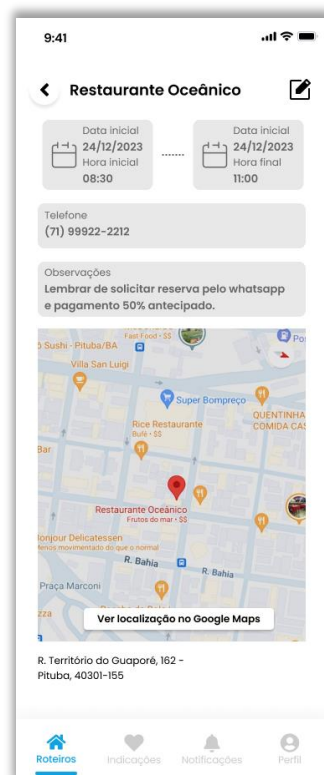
9:41

Restaurante Oceânico

Data inicial
24/12/2023
Hora inicial
08:30

Data inicial
24/12/2023
Hora final
11:00

Telefone
(71) 99922-2212

Observações
Lembrar de solicitar reserva pelo whatsapp e pagamento 50% antecipado.

o Sushi - Pituba/BA
Villa San Luigi
Super Bompreço
QUENTINHA
COMIDA CAS
Rice Restaurante
Bufê · $$
Bar
Restaurante Oceânico
Frutos do mar · $$
Bonjour Delicatessen
Menos movimentado do que o normal
R. Bahia
R. Bahia
Praça Marconi
zza
Po

Ver localização no Google Maps

R. Território do Guaporé, 162 - Pituba, 40301-155

Roteiros
Indicações
Notificações
Perfil